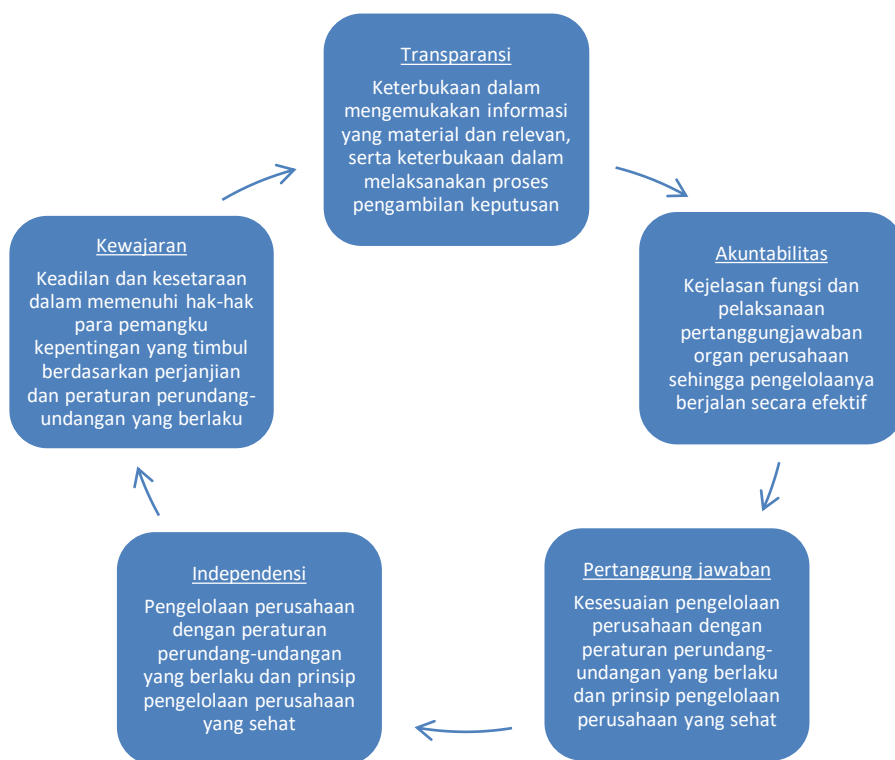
Transparansi

Keterbukaan dalam mengemukakan informasi yang material dan relevan, serta keterbukaan dalam melaksanakan proses pengambilan keputusan

Akuntabilitas

Kejelasan fungsi dan pelaksanaan pertanggungjawaban organ perusahaan sehingga pengelolaanya berjalan secara efektif

Pertanggung jawaban

Kesesuaian pengelolaan perusahaan dengan peraturan perundang-undangan yang berlaku dan prinsip pengelolaan perusahaan yang sehat

Independensi

Pengelolaan perusahaan dengan peraturan perundang-undangan yang berlaku dan prinsip pengelolaan perusahaan yang sehat

Kewajaran

Keadilan dan kesetaraan dalam memenuhi hak-hak para pemangku kepentingan yang timbul berdasarkan perjanjian dan peraturan perundang-undangan yang berlaku